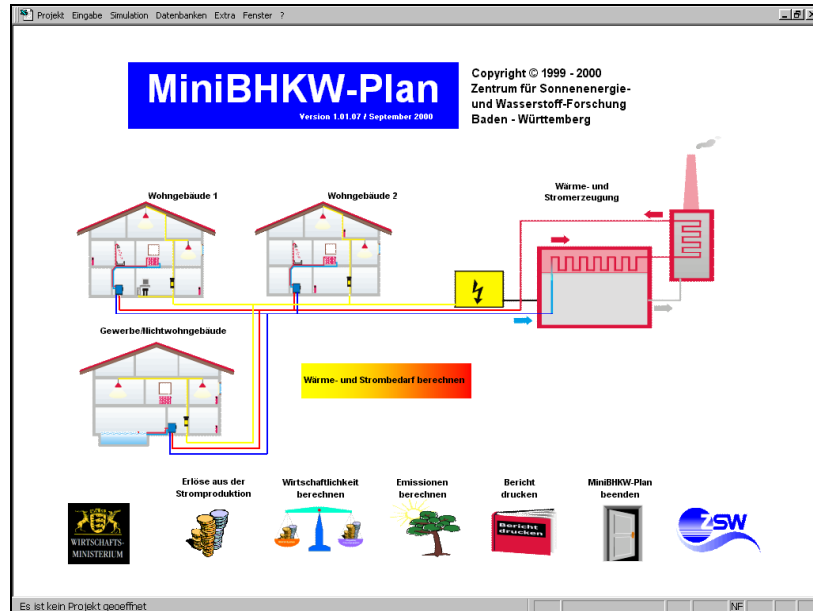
Projekt Eingabe Simulation Datenbanken Extra Fenster ?

MiniBHKW-Plan
Version 1.01.07 / September 2000

Copyright © 1999 - 2000
Zentrum für Sonnenenergie- und Wasserstoff-Forschung
Baden - Württemberg

Wohngebäude 1

Wohngebäude 2

Wärme- und Stromerzeugung

Gewerbe/Nichtwohngebäude

Wärme- und Strombedarf berechnen

Erlöse aus der Stromproduktion

Wirtschaftlichkeit berechnen

Emissionen berechnen

Bericht drucken

MiniBHKW-Plan beenden

WIRTSCHAFTS-MINISTERIUM

Bericht drucken

ZSW

Es ist kein Projekt geöffnet

NF